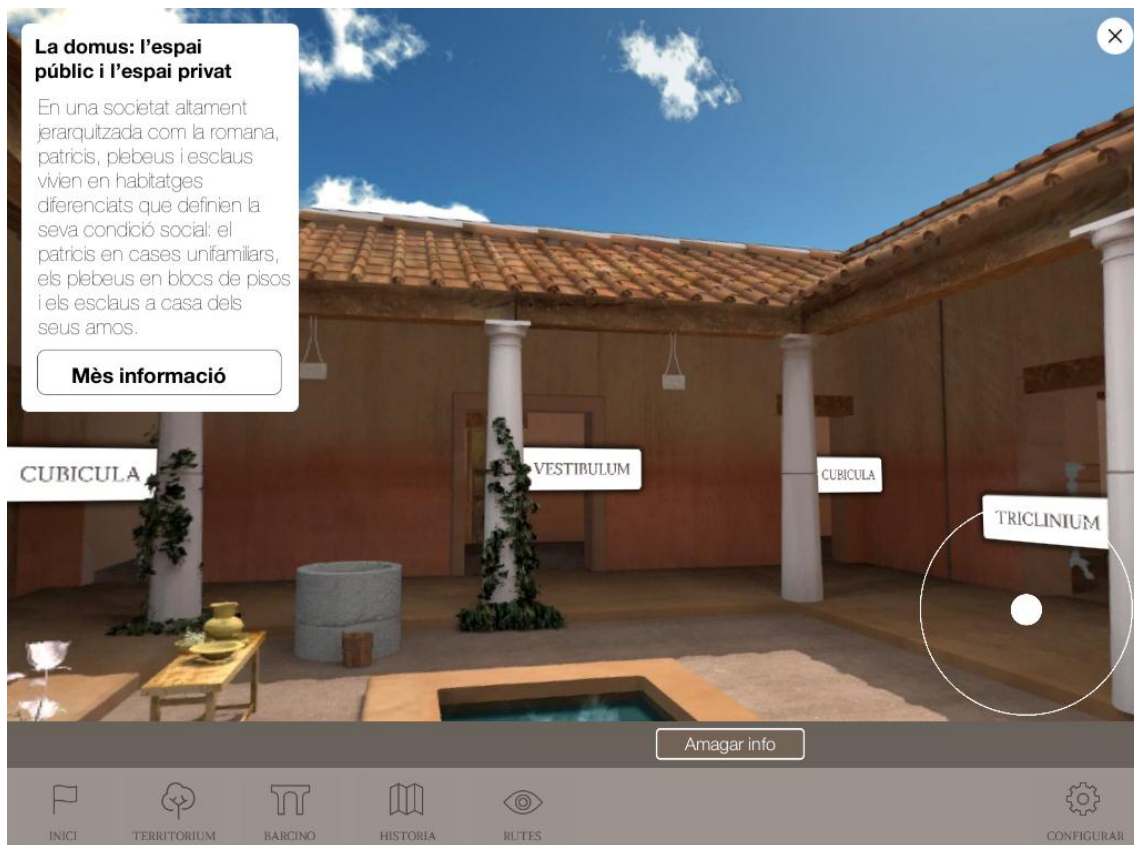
La domus: l'espai públic i l'espai privat

En una societat altament jerarquitzada com la romana, patricis, plebeus i esclaus vivien en habitatges diferenciats que definien la seva condició social: el patricis en cases unifamiliars, els plebeus en blocs de pisos i els esclaus a casa dels seus amos.

Mès informació

×

CUBICULA

VESTIBULUM

CUBICULA

TRICLINIUM

Amagar info

INICI

TERRITORIUM

BARCINO

HISTORIA

RUTES

CONFIGURAR